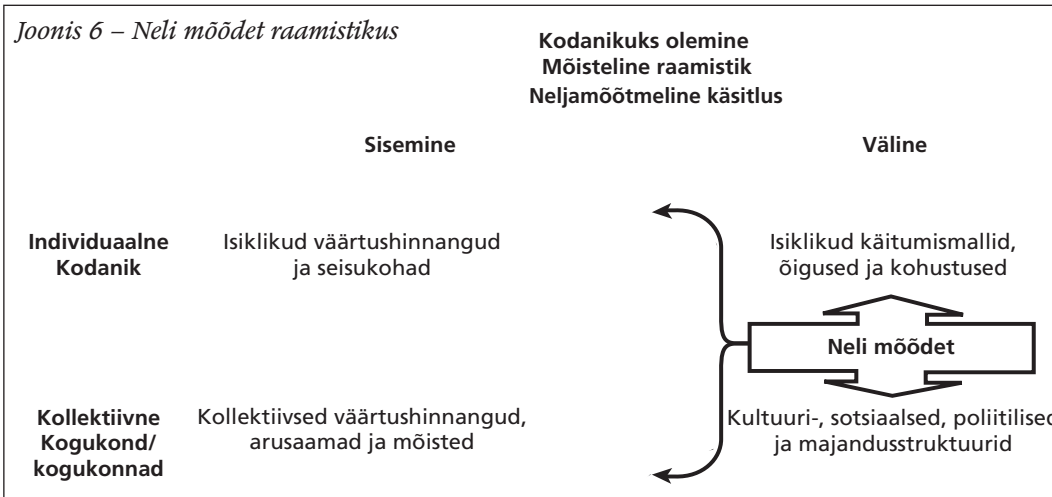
*Joonis 6 – Neli mõõdet raamistikus*

**Kodanikuks olemine**
**Mõisteline raamistik**
**Neljamõõtmeline käsitlus**

| | **Sisemine** | **Väline** |
|---|---|---|
| **Individuaalne Kodanik** | Isiklikud väärtushinnangud ja seisukohad | Isiklikud käitumismallid, õigused ja kohustused |
| | | **Neli mõõdet** |
| **Kollektiivne Kogukond/ kogukonnad** | Kollektiivsed väärtushinnangud, arusaamad ja mõisted | Kultuuri-, sotsiaalsed, poliitilised ja majandusstruktuurid |